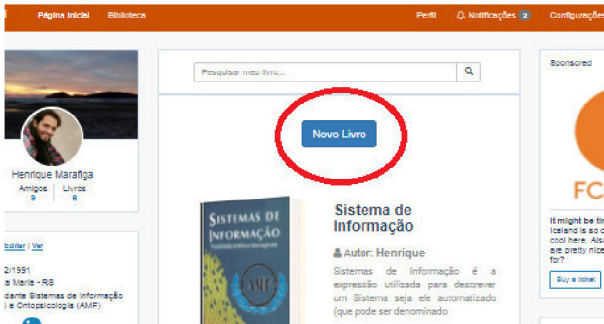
Página Inicial Biblioteca

Perfil Notificações 2 Configuraç

Pesquisar meu livro...

Novo Livro

Henrique Marafiga
Amigos 9
Livros 6

Editar | Ver

2/1991
a Maria - RS
dante Sistemas de Informação
| e Ontopsicologia (AMF)

SISTEMAS DE INFORMAÇÃO
AMF

Sistema de Informação

Autor: Henrique

Sistemas de Informação é a expressão utilizada para descrever um Sistema seja ele automatizado (que pode ser denominado

Sponsored

FC

It might be ti
Iceland is so c
cool here. Als
are pretty nice
for?

Buy a ticket